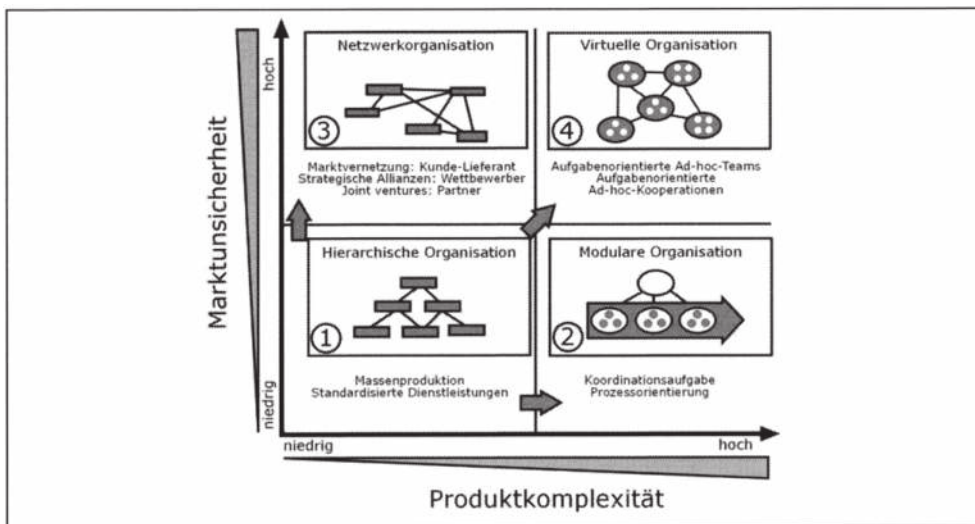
Marktunsicherheit

hoch

niedrig

Netzwerkorganisation

3

Marktvernetzung: Kunde-Lieferant
Strategische Allianzen: Wettbewerber
Joint ventures: Partner

Virtuelle Organisation

4

Aufgabenorientierte Ad-hoc-Teams
Aufgabenorientierte
Ad-hoc-Kooperationen

Hierarchische Organisation

1

Massenproduktion
Standardisierte Dienstleistungen

Modulare Organisation

2

Koordinationsaufgabe
Prozessorientierung

niedrig

hoch

Produktkomplexität